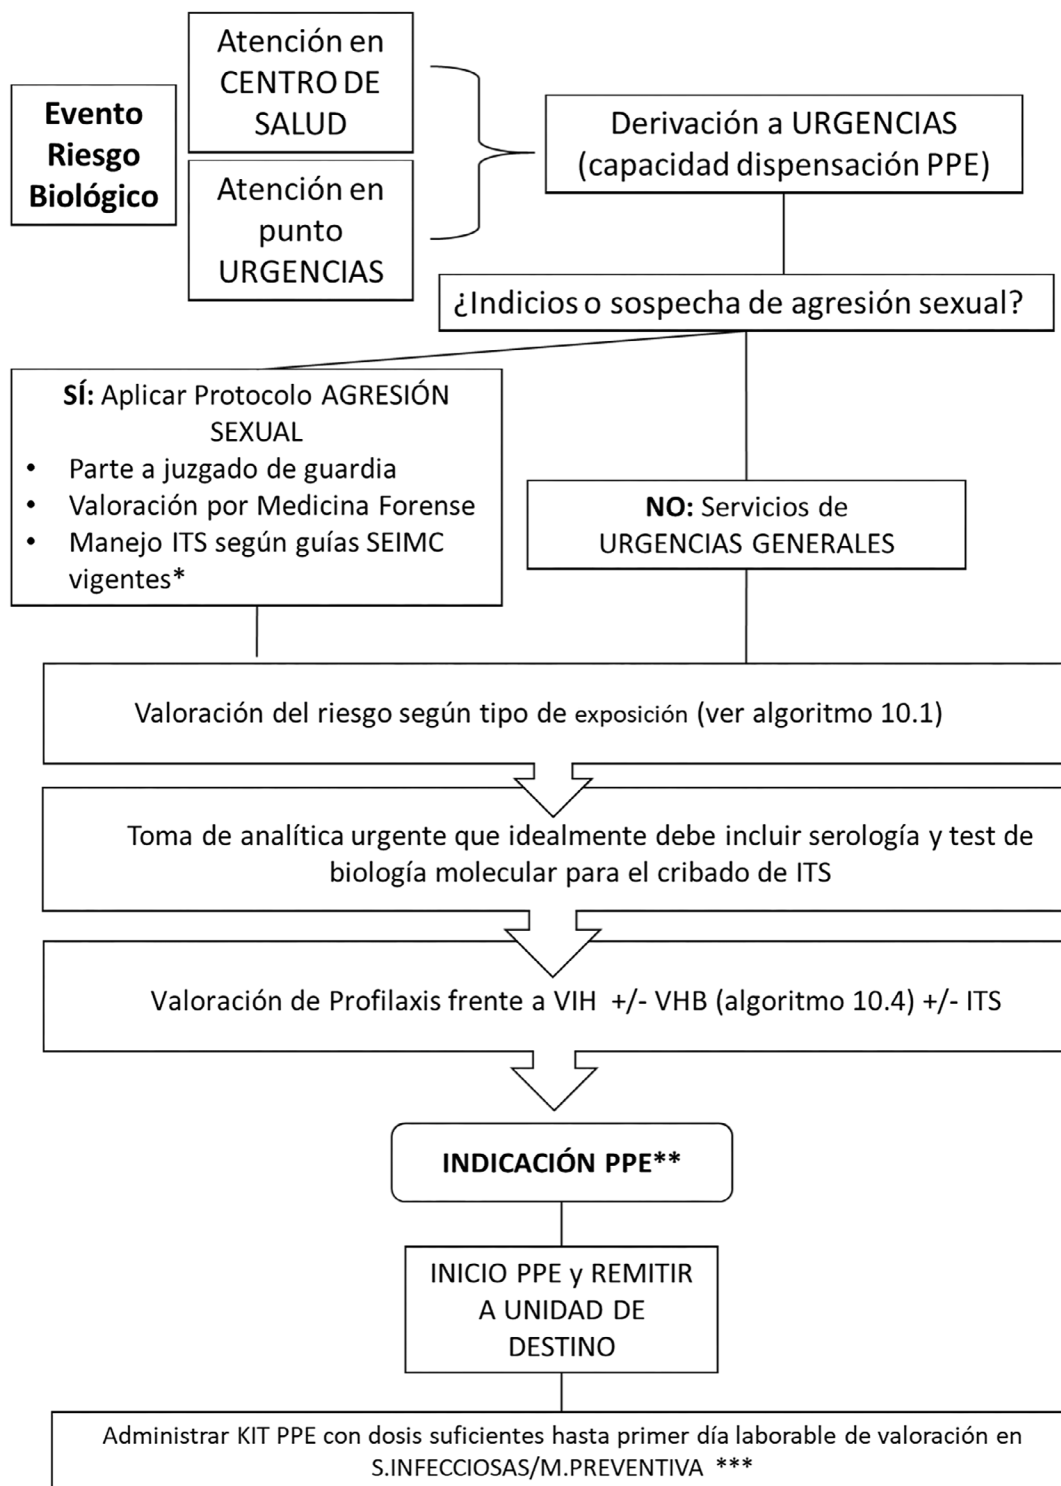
Evento Riesgo Biológico

Atención en CENTRO DE SALUD

Atención en punto URGENCIAS

Derivación a URGENCIAS (capacidad dispensación PPE)

¿Indicios o sospecha de agresión sexual?

SÍ: Aplicar Protocolo AGRESIÓN SEXUAL
• Parte a juzgado de guardia
• Valoración por Medicina Forense
• Manejo ITS según guías SEIMC vigentes*

NO: Servicios de URGENCIAS GENERALES

Valoración del riesgo según tipo de exposición (ver algoritmo 10.1)

Toma de analítica urgente que idealmente debe incluir serología y test de biología molecular para el cribado de ITS

Valoración de Profilaxis frente a VIH +/- VHB (algoritmo 10.4) +/- ITS

INDICACIÓN PPE**

INICIO PPE y REMITIR A UNIDAD DE DESTINO

Administrar KIT PPE con dosis suficientes hasta primer día laborable de valoración en S.INFECCIOSAS/M.PREVENTIVA ***